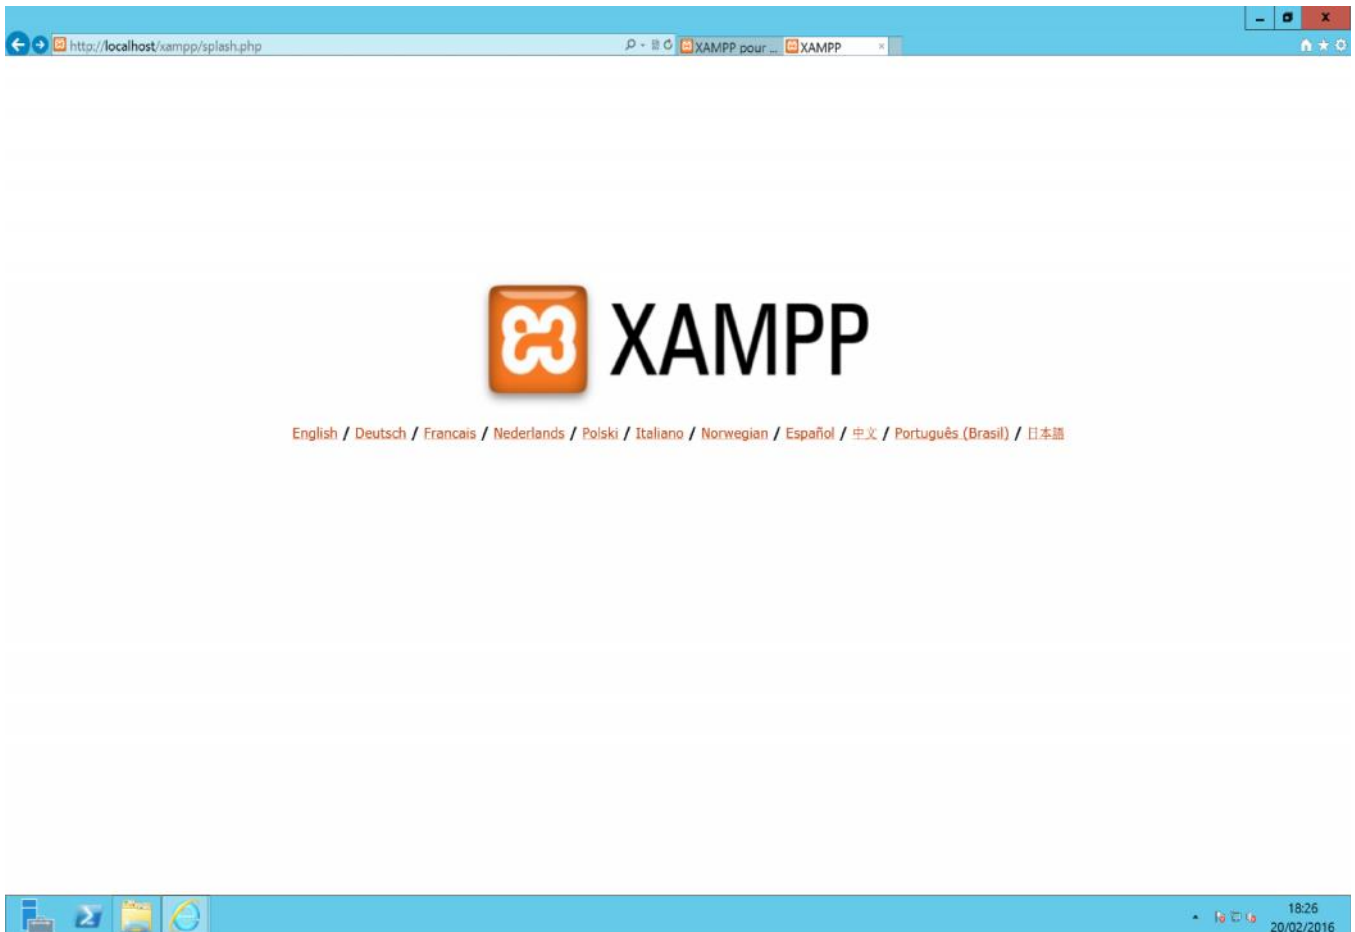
http://localhost/xampp/splash.php

XAMPP pour ...

XAMPP

XAMPP

English / Deutsch / Francais / Nederlands / Polski / Italiano / Norwegian / Español / 中文 / Português (Brasil) / 日本語

18:26
20/02/2016